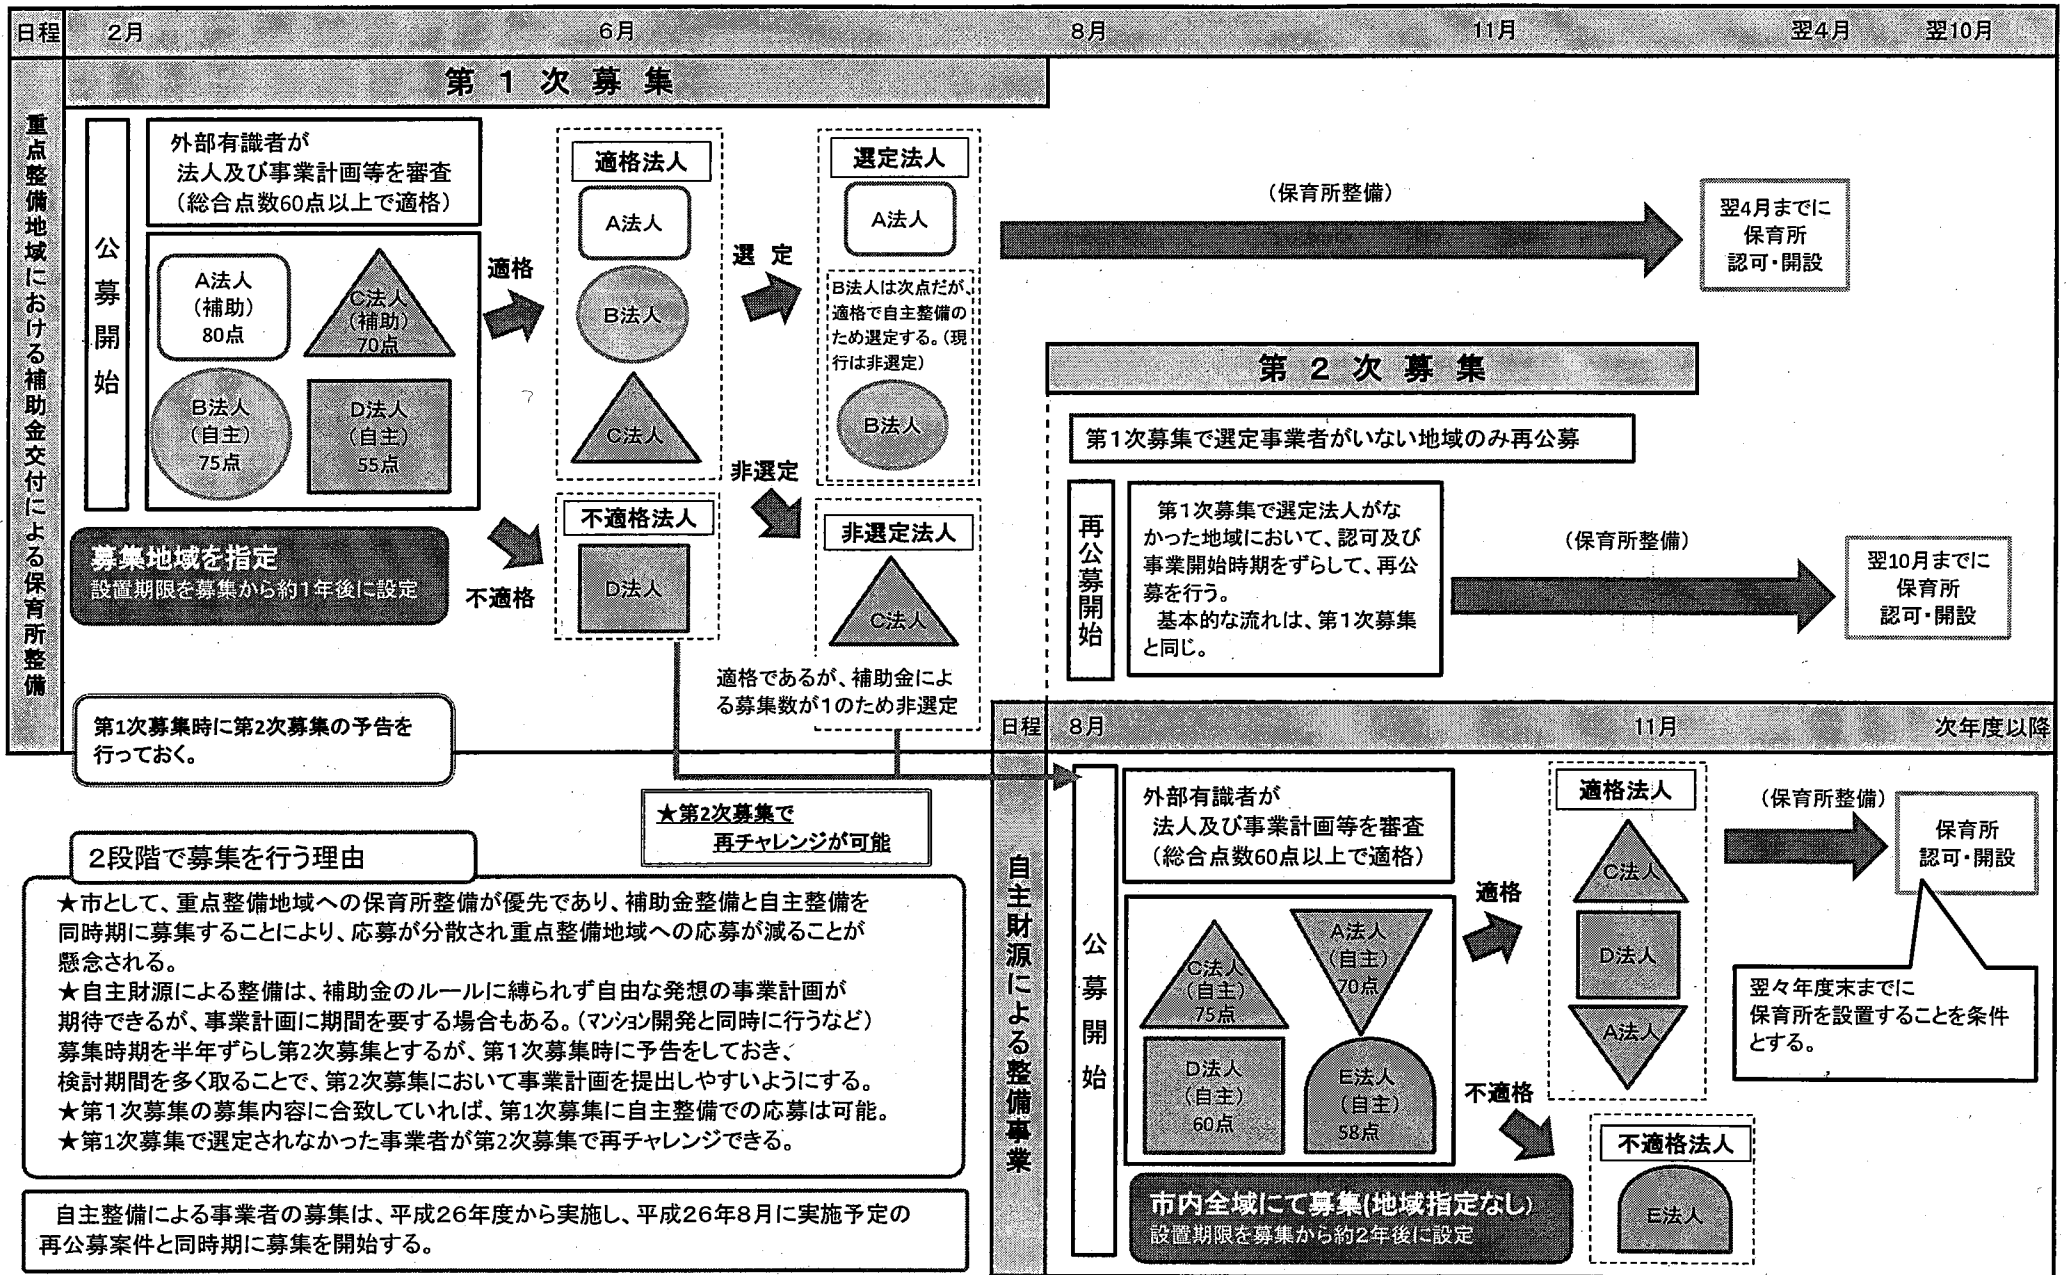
日程 2月 6月 8月 11月 翌4月 翌10月

第 1 次 募 集

重点整備地域における補助金交付による保育所整備

公募開始

外部有識者が
法人及び事業計画等を審査
（総合点数60点以上で適格）

A法人（補助）80点
C法人（補助）70点
B法人（自主）75点
D法人（自主）55点

募集地域を指定
設置期限を募集から約1年後に設定

適格
不適格

適格法人
A法人
B法人
C法人

不適格法人
D法人

選定
非選定

選定法人
A法人
B法人は次点だが、適格で自主整備のため選定する。（現行は非選定）
B法人

非選定法人
C法人
適格であるが、補助金による募集数が1のため非選定

（保育所整備）
翌4月までに
保育所
認可・開設

第 2 次 募 集

第1次募集で選定事業者がいない地域のみ再公募

再公募開始

第1次募集で選定法人がなかった地域において、認可及び事業開始時期をずらして、再公募を行う。
基本的な流れは、第1次募集と同じ。

（保育所整備）
翌10月までに
保育所
認可・開設

第1次募集時に第2次募集の予告を行っておく。

★第2次募集で
再チャレンジが可能

2段階で募集を行う理由

★市として、重点整備地域への保育所整備が優先であり、補助金整備と自主整備を同時期に募集することにより、応募が分散され重点整備地域への応募が減ることが懸念される。
★自主財源による整備は、補助金のルールに縛られず自由な発想の事業計画が期待できるが、事業計画に期間を要する場合もある。（マンション開発と同時に行うなど）
募集時期を半年ずらし第2次募集とするが、第1次募集時に予告をしておき、検討期間を多く取ることで、第2次募集において事業計画を提出しやすいようにする。
★第1次募集の募集内容に合致していれば、第1次募集に自主整備での応募は可能。
★第1次募集で選定されなかった事業者が第2次募集で再チャレンジできる。

自主整備による事業者の募集は、平成26年度から実施し、平成26年8月に実施予定の再公募案件と同時期に募集を開始する。

日程 8月 11月 次年度以降

自主財源による整備事業

公募開始

外部有識者が
法人及び事業計画等を審査
（総合点数60点以上で適格）

C法人（自主）75点
A法人（自主）70点
D法人（自主）60点
E法人（自主）58点

市内全域にて募集(地域指定なし)
設置期限を募集から約2年後に設定

適格
不適格

適格法人
C法人
D法人
A法人

不適格法人
E法人

（保育所整備）
保育所
認可・開設

翌々年度末までに
保育所を設置することを条件とする。